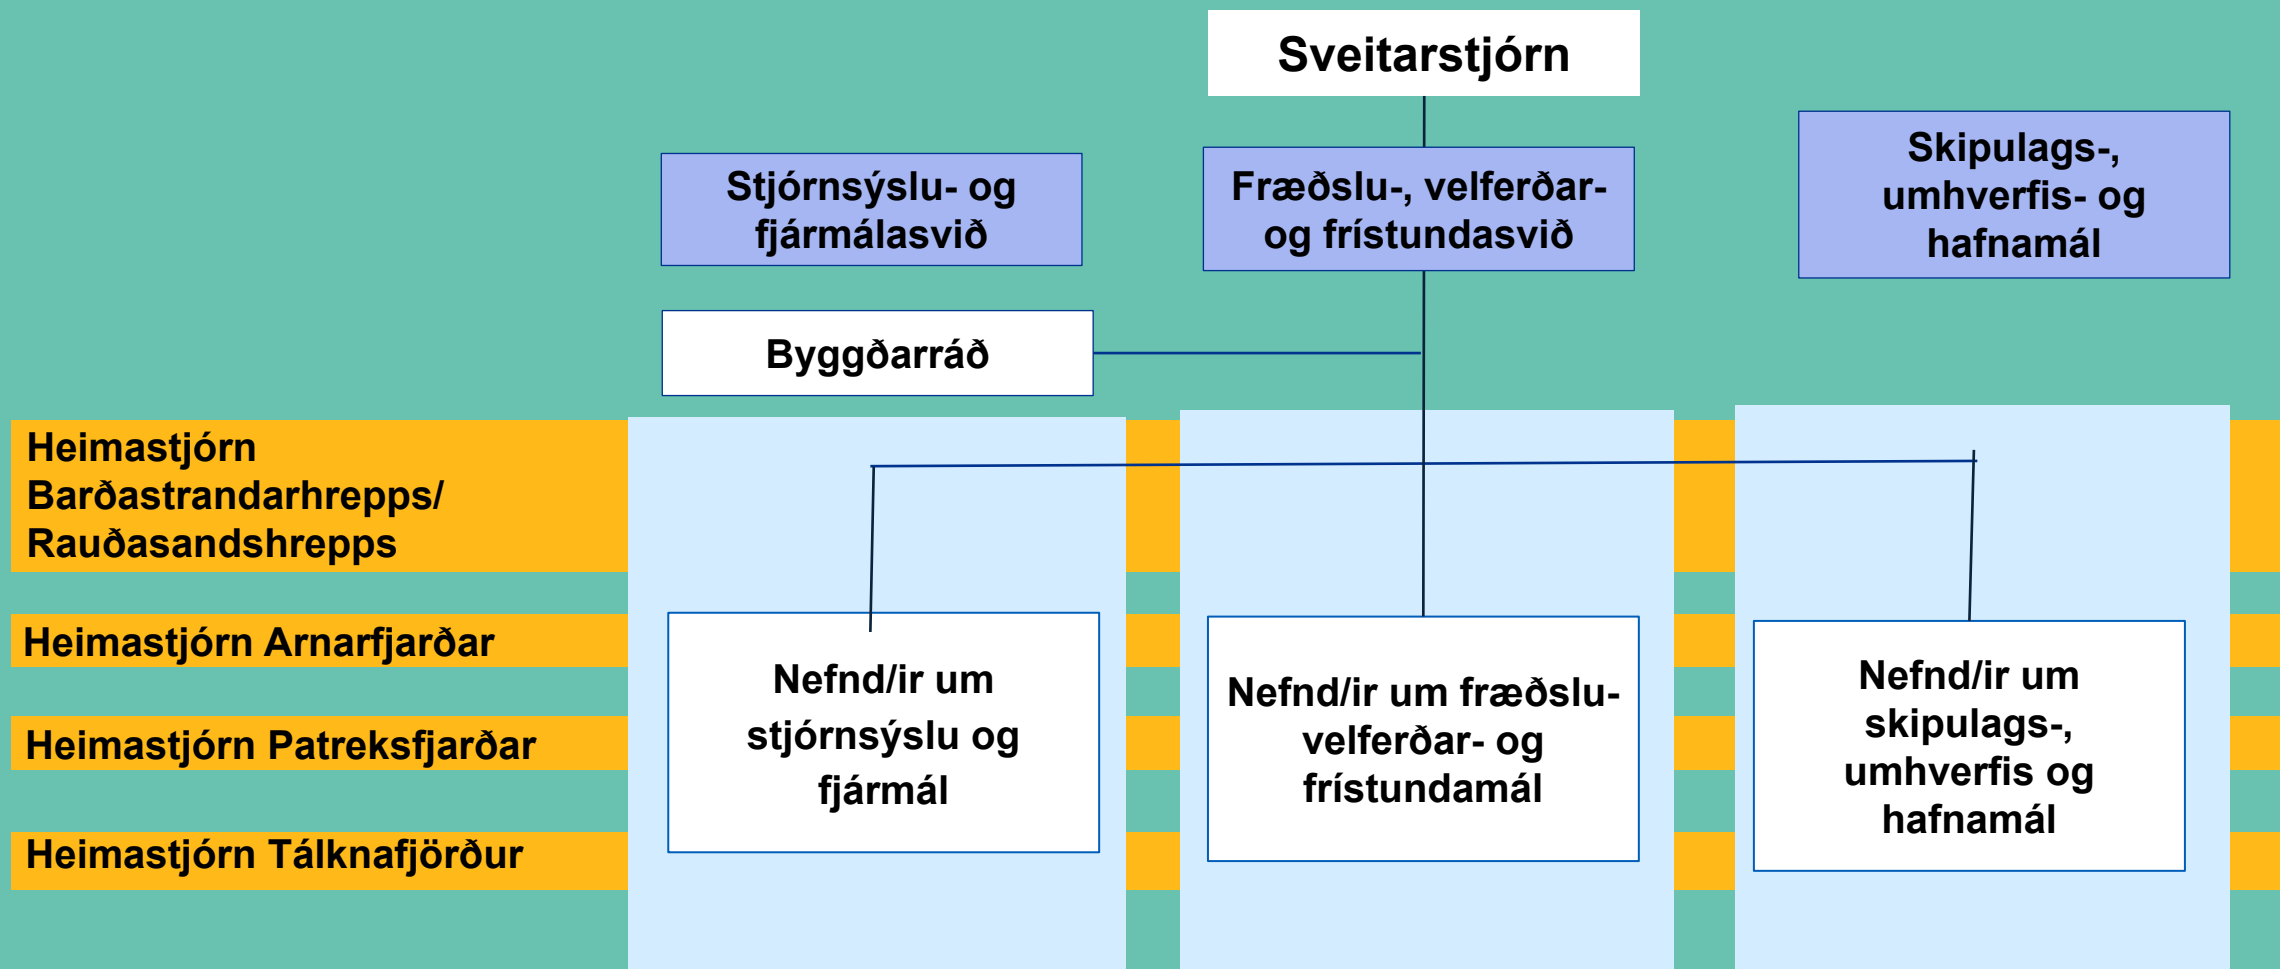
Sveitarstjórn

Stjórnsýslu- og fjármálasvið

Fræðslu-, velferðar- og frístundasvið

Skipulags-, umhverfis- og hafnamál

Byggðarráð

Heimastjórn Barðastrandarhrepps/ Rauðasandshrepps

Heimastjórn Arnarfjarðar

Heimastjórn Patreksfjarðar

Heimastjórn Tálknafjörður

Nefnd/ir um stjórnsýslu og fjármál

Nefnd/ir um fræðslu- velferðar- og frístundamál

Nefnd/ir um skipulags-, umhverfis og hafnamál